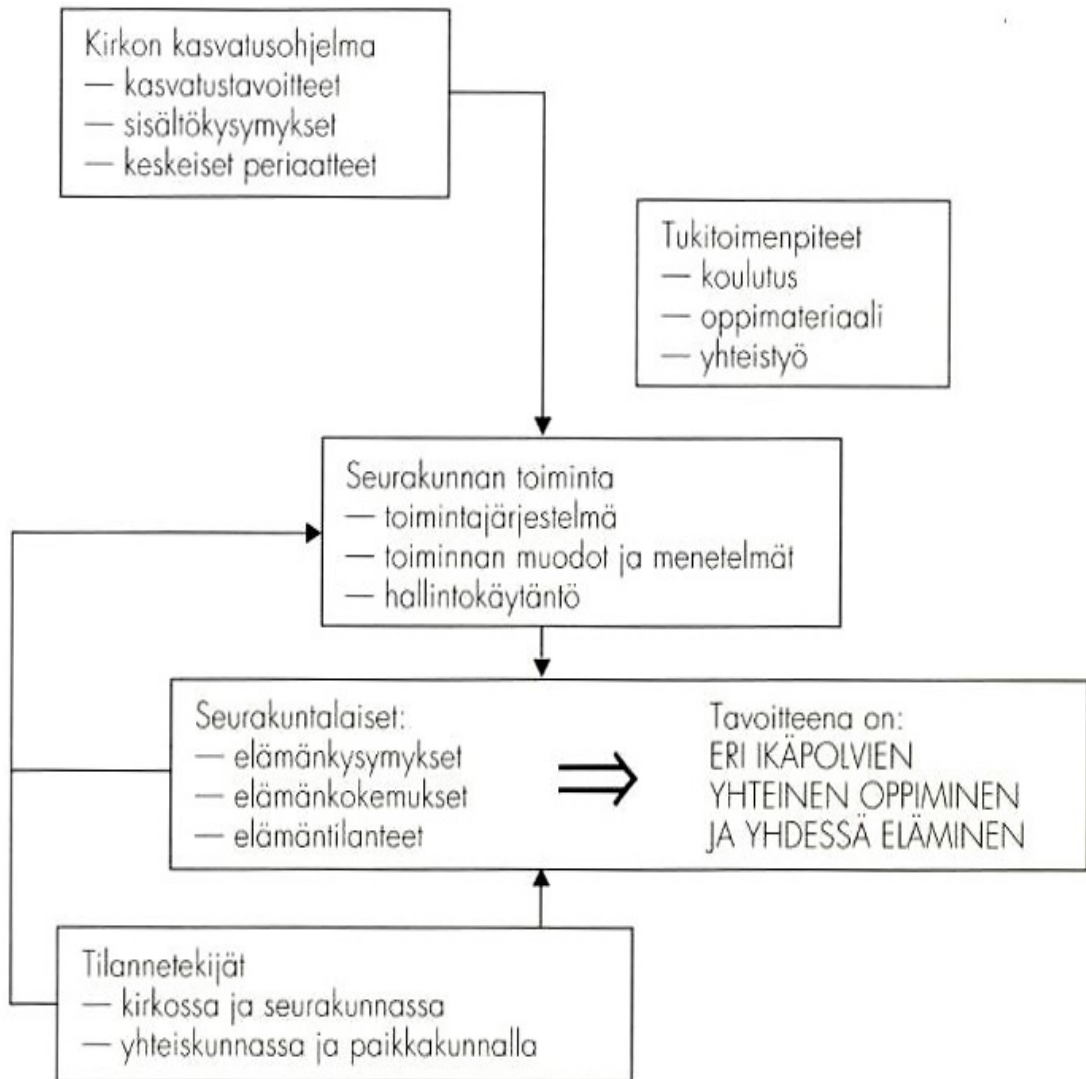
Kirkon kasvatusohjelma
— kasvatustavoitteet
— sisältökysymykset
— keskeiset periaatteet

Tukitoimenpiteet
— koulutus
— oppimateriaali
— yhteistyö

Seurakunnan toiminta
— toimintajärjestelmä
— toiminnan muodot ja menetelmät
— hallintokäytäntö

Seurakuntalaiset:
— elämänkysymykset
— elämänkokemukset
— elämäntilanteet

$\Rightarrow$

Tavoitteena on:
ERI IKÄPOLVIEN YHTEINEN OPPIMINEN JA YHDESSÄ ELÄMINEN

Tilannetekijät
— kirkossa ja seurakunnassa
— yhteiskunnassa ja paikkakunnalla